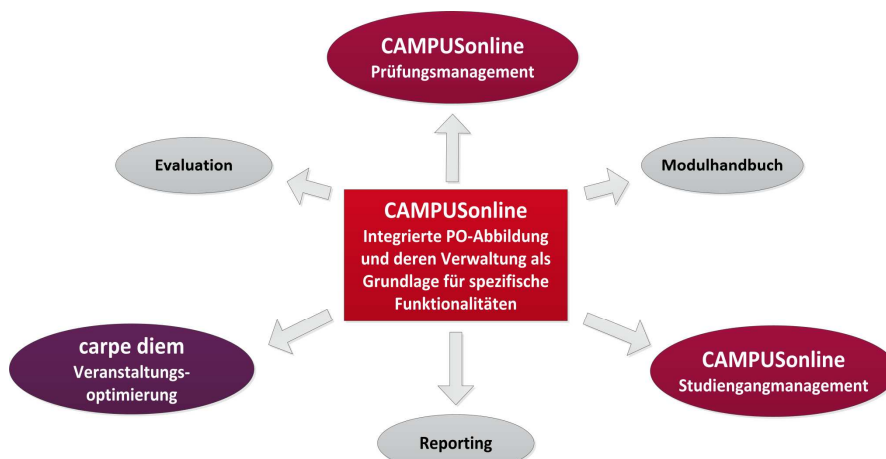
CAMPUSonline
Prüfungsmanagement

Evaluation

Modulhandbuch

CAMPUSonline
Integrierte PO-Abbildung und deren Verwaltung als Grundlage für spezifische Funktionalitäten

carpe diem
Veranstaltungs-optimierung

CAMPUSonline
Studiengangmanagement

Reporting